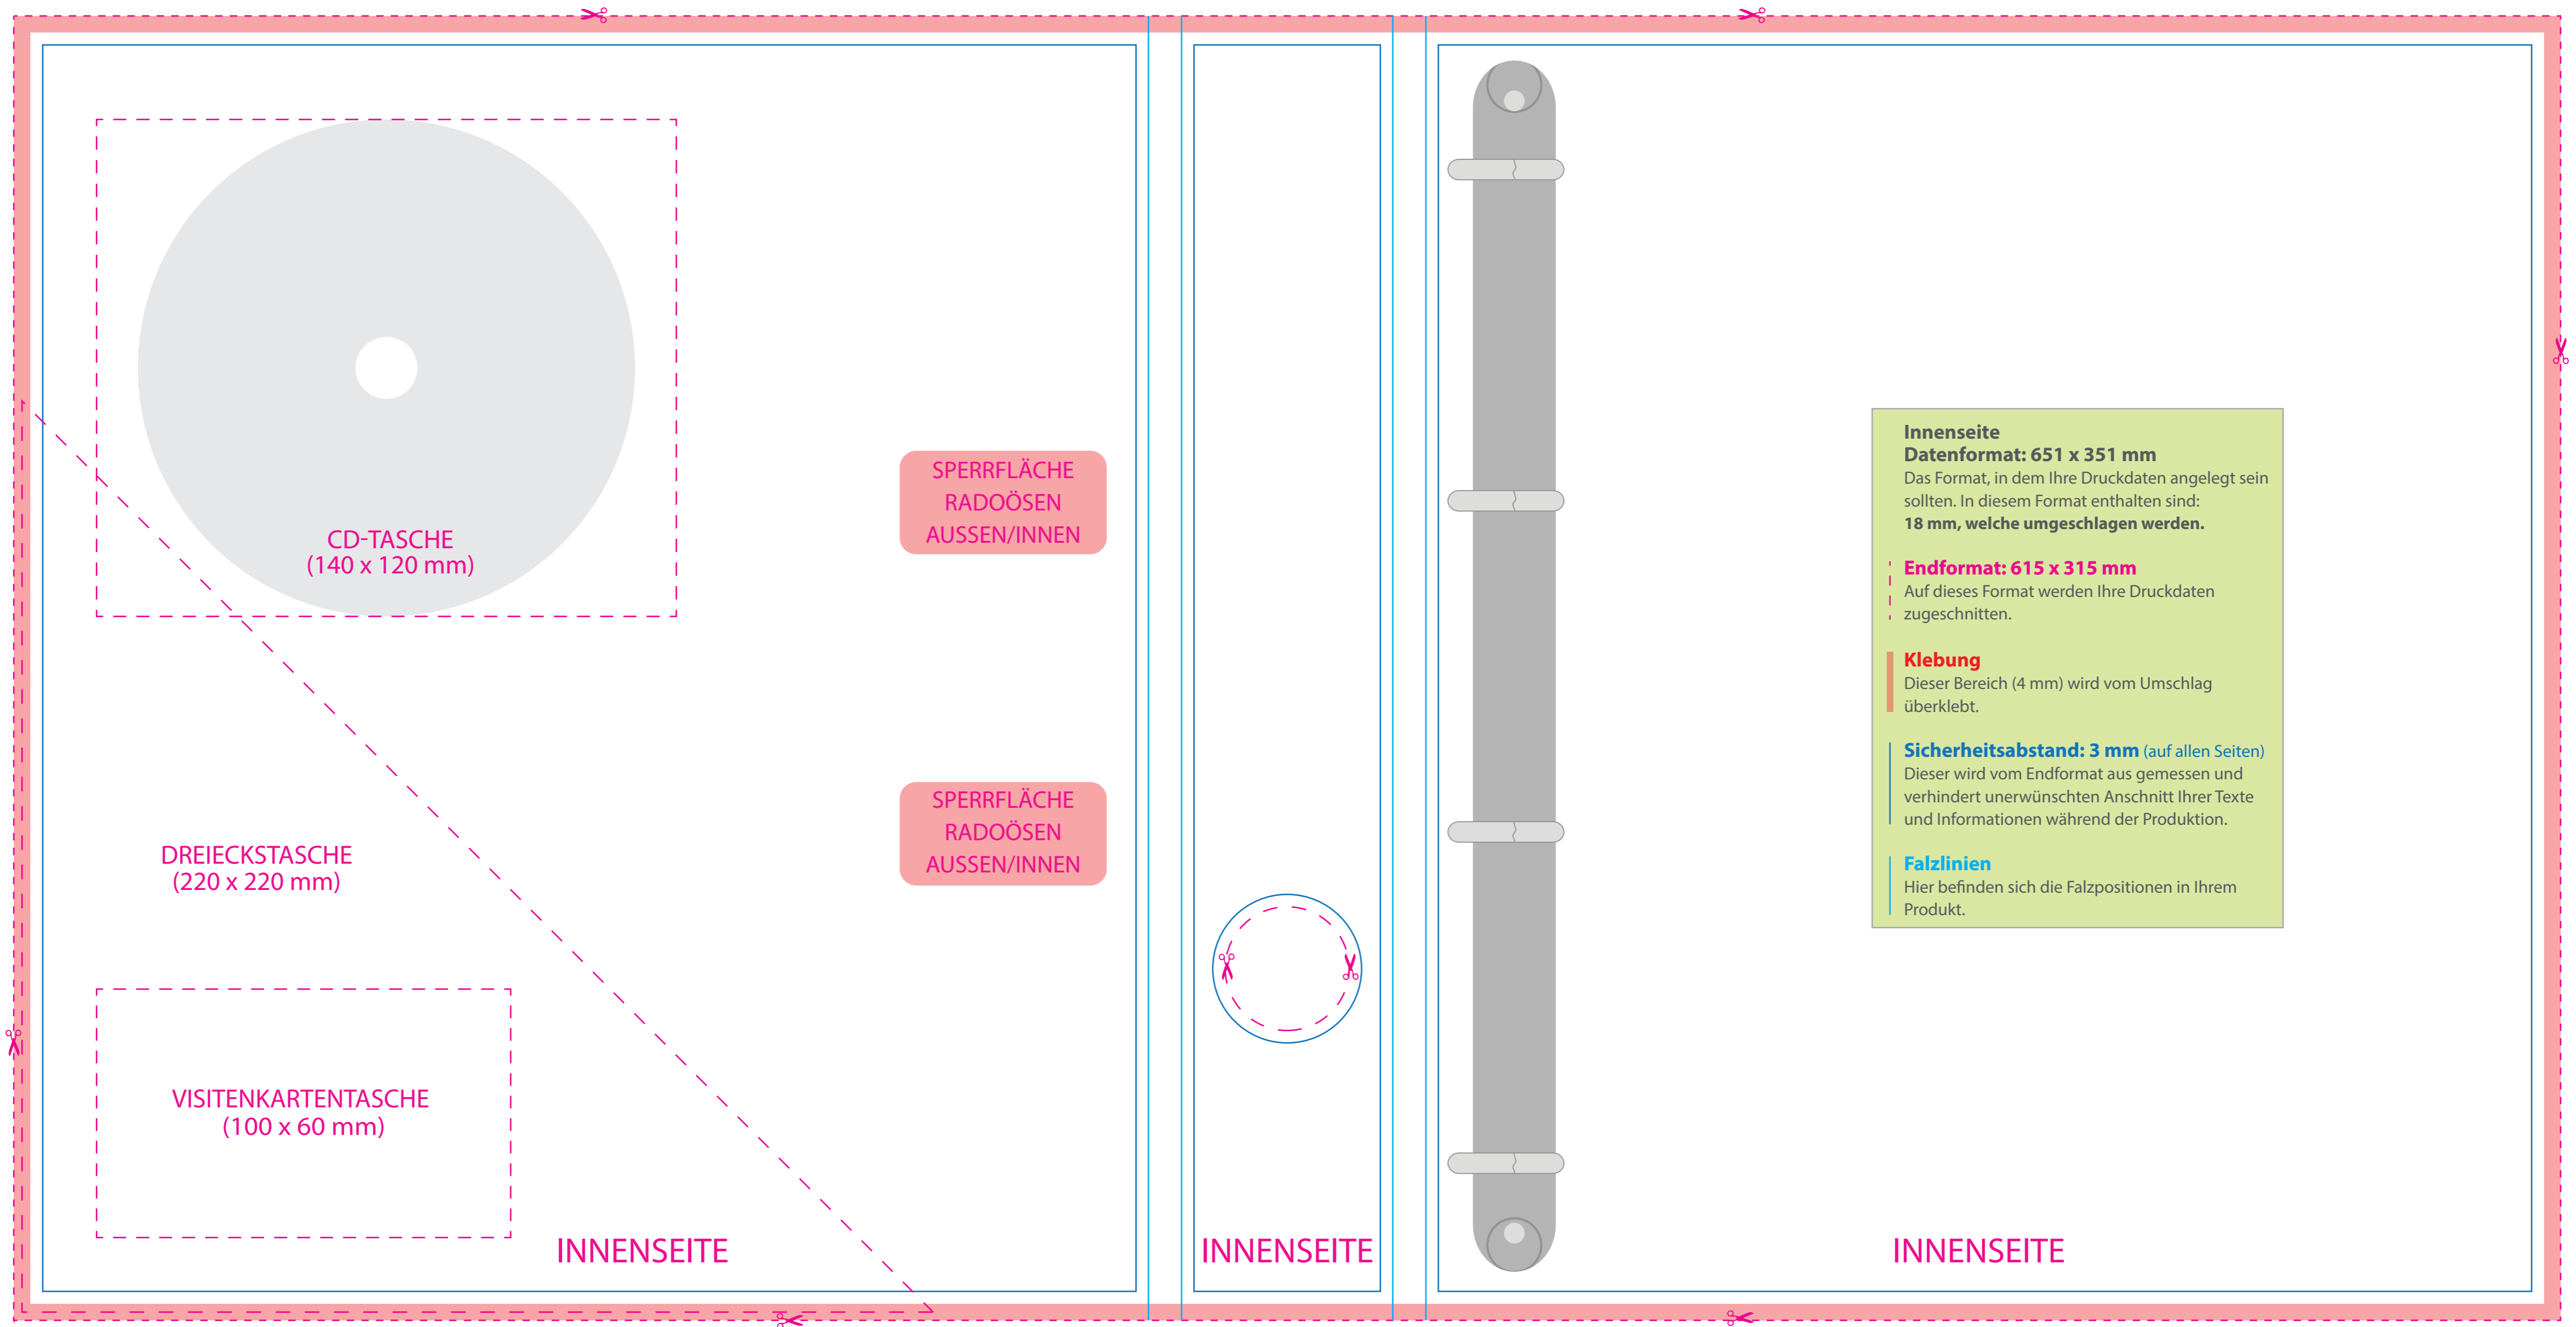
CD-TASCHE
(140 x 120 mm)

SPERRFLÄCHE
RADOÖSEN
AUSSEN/INNEN

SPERRFLÄCHE
RADOÖSEN
AUSSEN/INNEN

DREIECKSTASCHE
(220 x 220 mm)

VISITENKARTENTASCHE
(100 x 60 mm)

INNENSEITE

INNENSEITE

INNENSEITE

Innenseite
Datenformat: 651 x 351 mm
Das Format, in dem Ihre Druckdaten angelegt sein sollten. In diesem Format enthalten sind:
18 mm, welche umgeschlagen werden.

Endformat: 615 x 315 mm
Auf dieses Format werden Ihre Druckdaten zugeschnitten.

Klebung
Dieser Bereich (4 mm) wird vom Umschlag überklebt.

Sicherheitsabstand: 3 mm (auf allen Seiten)
Dieser wird vom Endformat aus gemessen und verhindert unerwünschten Anschnitt Ihrer Texte und Informationen während der Produktion.

Falzlinien
Hier befinden sich die Falzpositionen in Ihrem Produkt.